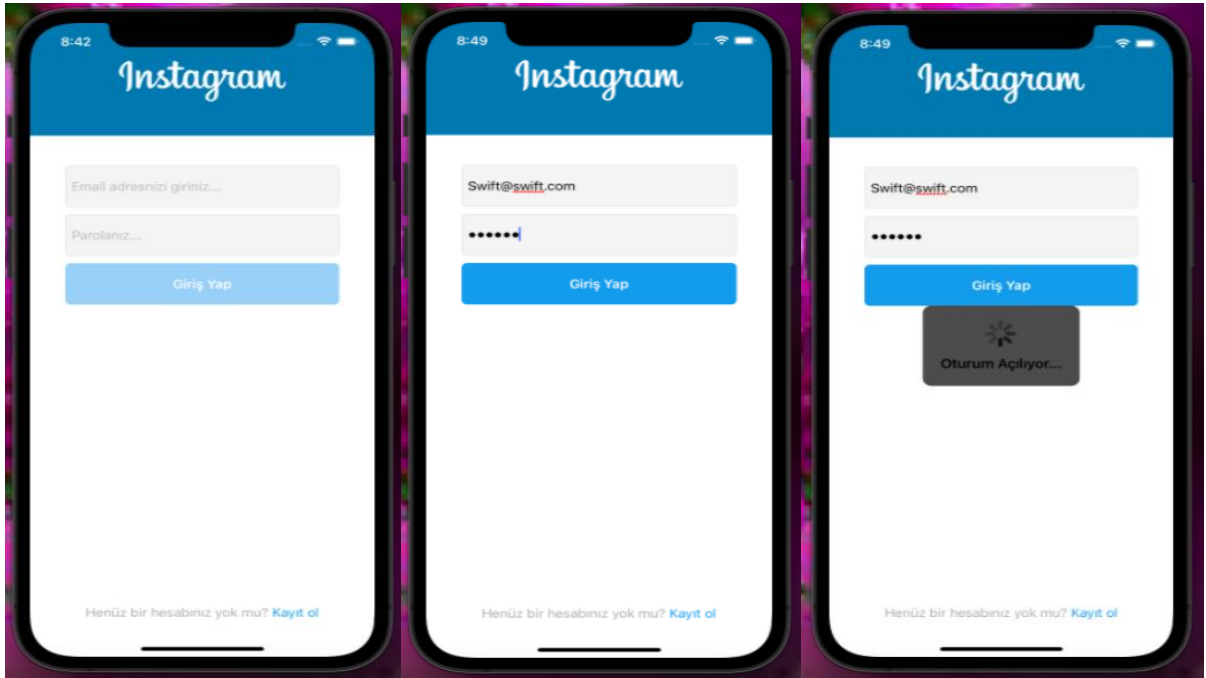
8:42

Instagram

Email adresnizi giriniz...

Parolanız...

Giriş Yap

Henüz bir hesabınız yok mu? Kayıt ol

8:49

Instagram

Swift@swift.com

••••••

Giriş Yap

Henüz bir hesabınız yok mu? Kayıt ol

8:49

Instagram

Swift@swift.com

••••••

Giriş Yap

Oturum Açılıyor...

Henüz bir hesabınız yok mu? Kayıt ol